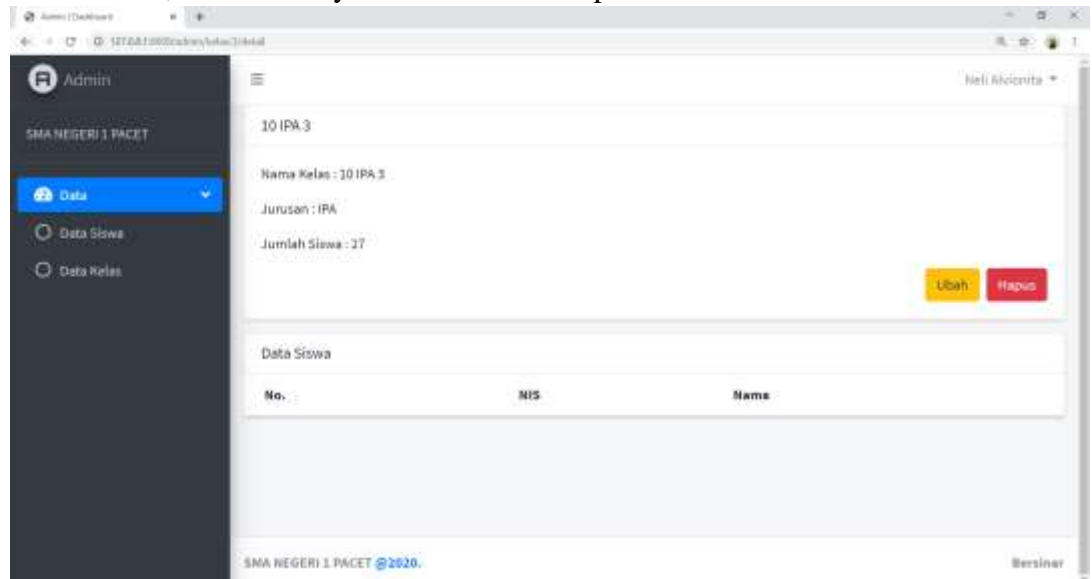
Admin | Dashboard
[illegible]

Admin

SMA NEGERI 1 PACET

Data

Data Siswa

Data Kelas

Neli Alvionita

10 IPA 3

Nama Kelas : 10 IPA 3

Jurusan : IPA

Jumlah Siswa : 27

Ubah Hapus

Data Siswa

| No. | NIS | Nama |
|---|---|---|

SMA NEGERI 1 PACET @2020.

Bersinar